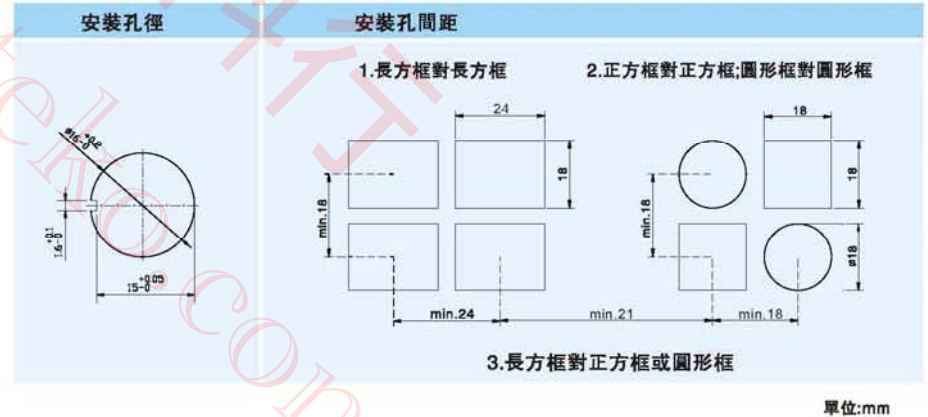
| 安裝孔徑 | 安裝孔間距 |
|---|---|

$ø16^{+0.2}_{-0}$

$1.6^{+0.1}_{-0}$

$15^{+0.05}_{-0}$

1.長方框對長方框

2.正方框對正方框;圓形框對圓形框

24

18

min.18

18

18

min.18

ø18

min.24

min.21

min.18

3.長方框對正方框或圓形框

單位:mm